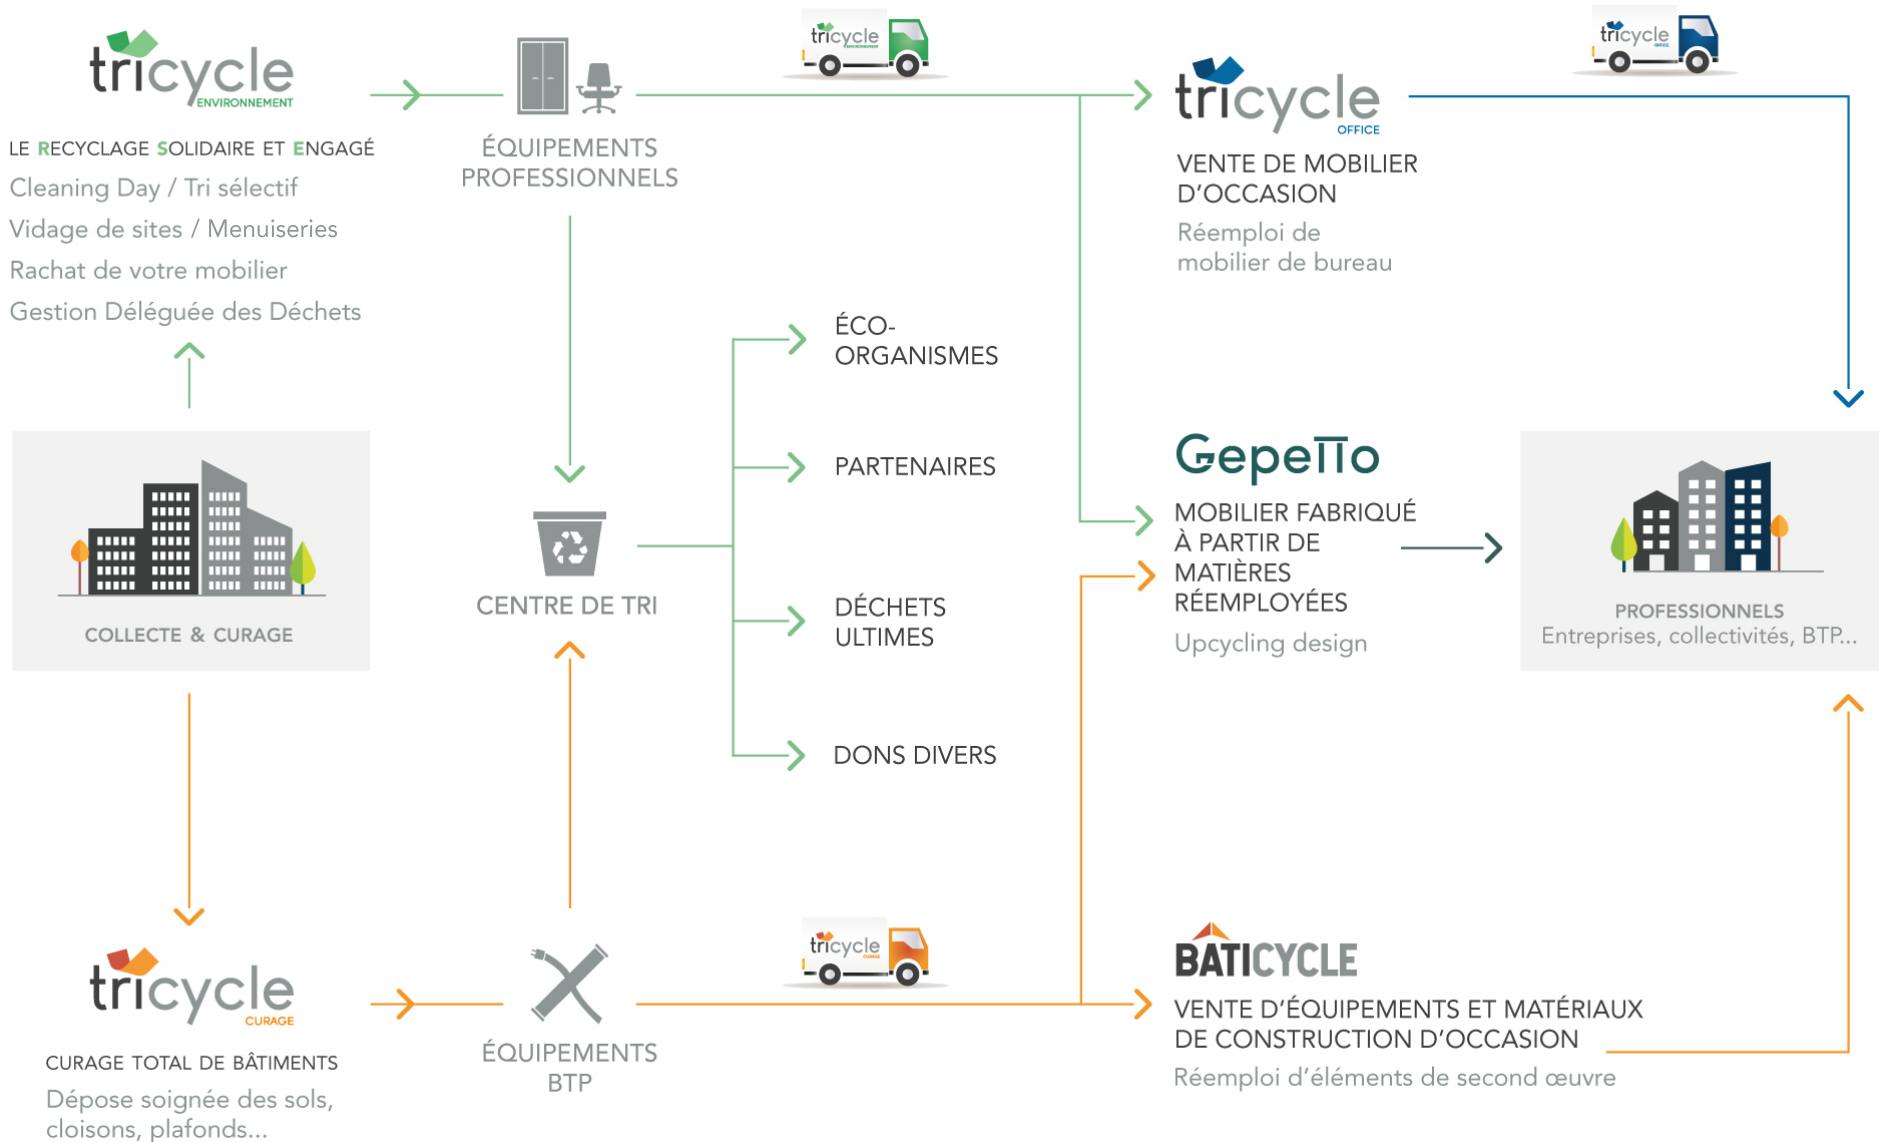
tricycle ENVIRONNEMENT

LE RECYCLAGE SOLIDAIRE ET ENGAGÉ
Cleaning Day / Tri sélectif
Vidage de sites / Menuiseries
Rachat de votre mobilier
Gestion Déléguée des Déchets

ÉQUIPEMENTS PROFESSIONNELS

tricycle

tricycle OFFICE

VENTE DE MOBILIER D'OCCASION
Réemploi de mobilier de bureau

tricycle

COLLECTE & CURAGE

CENTRE DE TRI

ÉCO-ORGANISMES

PARTENAIRES

DÉCHETS ULTIMES

DONS DIVERS

Gepetto

MOBILIER FABRIQUÉ À PARTIR DE MATIÈRES RÉEMPLOYÉES
Upcycling design

PROFESSIONNELS
Entreprises, collectivités, BTP...

tricycle CURAGE

CURAGE TOTAL DE BÂTIMENTS
Dépose soignée des sols, cloisons, plafonds...

ÉQUIPEMENTS BTP

tricycle

BATICYCLE

VENTE D'ÉQUIPEMENTS ET MATÉRIAUX DE CONSTRUCTION D'OCCASION
Réemploi d'éléments de second œuvre